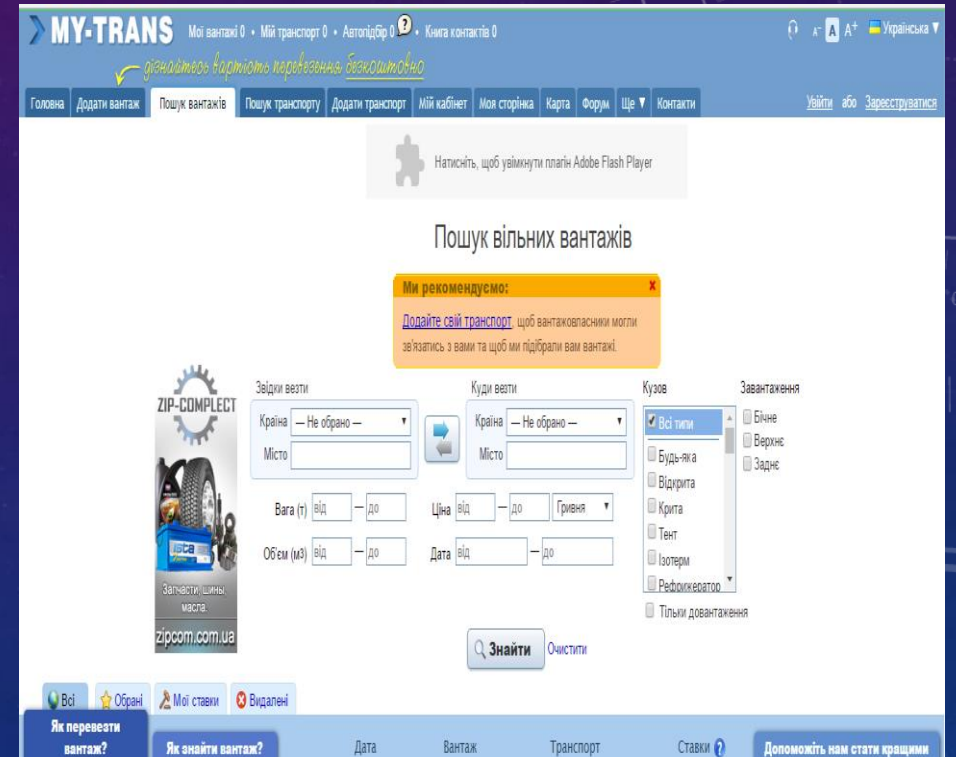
MY-TRANS Мої вантажі 0 • Мій транспорт 0 • Автопідбір 0 ? • Книга контактів 0

дізнайтесь вартість перевезення безкоштовно

A- A A+ Українська ▼

Головна | Додати вантаж | Пошук вантажів | Пошук транспорту | Додати транспорт | Мій кабінет | Моя сторінка | Карта | Форум | Ще ▼ | Контакти

Увійти або Зареєструватися

Натисніть, щоб увімкнути плагін Adobe Flash Player

Пошук вільних вантажів

Ми рекомендуємо: x

Додайте свій транспорт, щоб вантажовласники могли зв'язатись з вами та щоб ми підібрали вам вантажі.

ZIP-COMPLECT

Запчасти, шины, масла.

zipcom.com.ua

Звідки везти

Країна — Не обрано —

Місто

Куди везти

Країна — Не обрано —

Місто

Кузов

Всі типи
Будь-яка
Відкрита
Крита
Тент
Ізотерм
Рефрижератор

Завантаження

Бічне
Верхнє
Заднє

Вага (т) від — до

Об'єм (м3) від — до

Ціна від — до Гривня

Дата від — до

Тільки довантаження

Знайти Очистити

Всі | Обрані | Мої ставки | Видалені

Як перевезти вантаж?

Як знайти вантаж?

Дата | Вантаж | Транспорт | Ставки ?

Допоможіть нам стати кращими